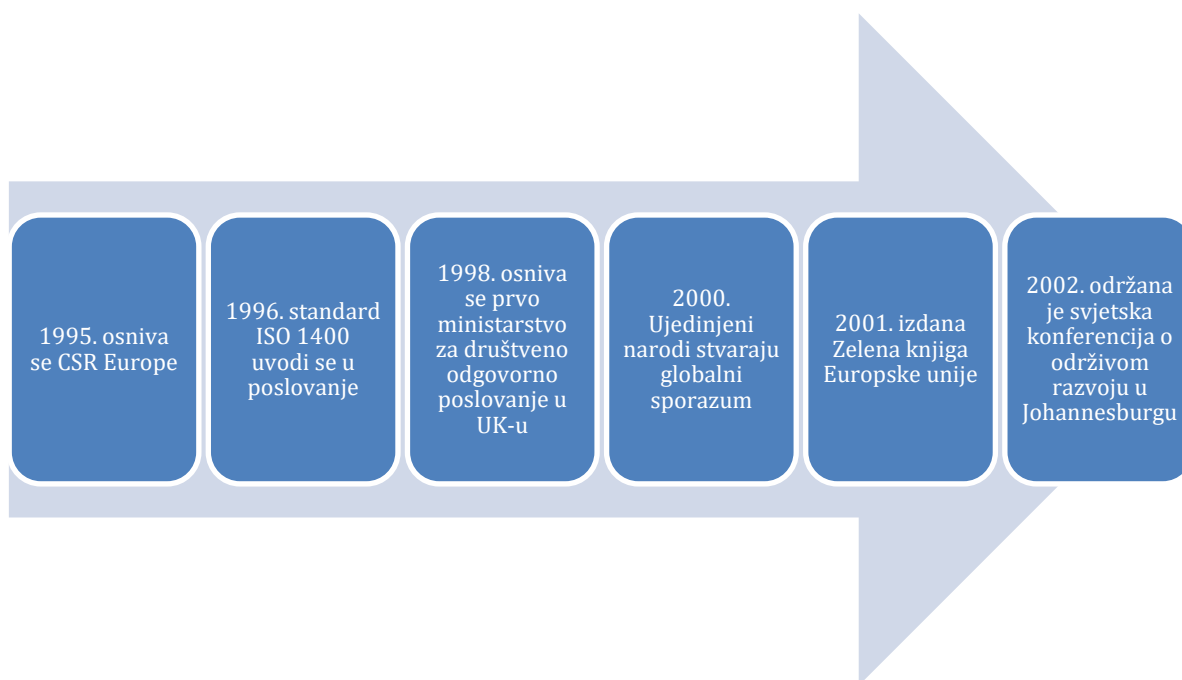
1995. osniva se CSR Europe

1996. standard ISO 1400 uvodi se u poslovanje

1998. osniva se prvo ministarstvo za društveno odgovorno poslovanje u UK-u

2000. Ujedinjeni narodi stvaraju globalni sporazum

2001. izdana Zelena knjiga Europske unije

2002. održana je svjetska konferencija o održivom razvoju u Johannesburgu